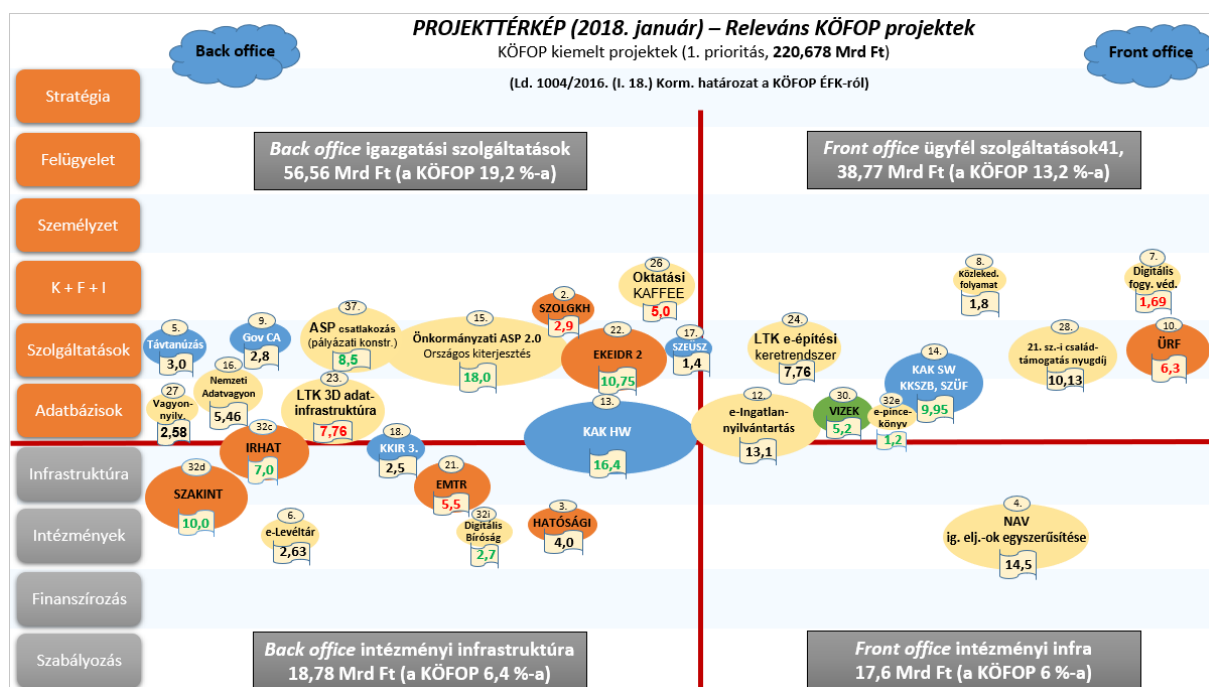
PROJEKTTÉRKÉP (2018. január) – Releváns KÖFOP projektek
KÖFOP kiemelt projektek (1. prioritás, 220,678 Mrd Ft)

Back office

Front office

(Ld. 1004/2016. (I. 18.) Korm. határozat a KÖFOP ÉFK-ról)

Stratégia
Felügyelet
Személyzet
K + F + I
Szolgáltatások
Adatbázisok
Infrastruktúra
Intézmények
Finanszírozás
Szabályozás

Back office igazgatási szolgáltatások
56,56 Mrd Ft (a KÖFOP 19,2 %-a)

Front office ügyfél szolgáltatások41,
38,77 Mrd Ft (a KÖFOP 13,2 %-a)

26. Oktatási KAFFEE 5,0
2. SZOLGKH 2,9
8. Közleked. folyamat 1,8
7. Digitális fogy. véd. 1,69
37. ASP csatlakozás (pályázati konstr.) 8,5
15. Önkormányzati ASP 2.0 Országos kiterjesztés 18,0
22. EKEIDR 2 10,75
17. SZEÜSZ 1,4
24. LTK e-építési keretrendszer 7,76
28. 21. sz.-i család-támogatás nyugdíj 10,13
10. ÜRF 6,3
5. Távtanúzás 3,0
9. Gov CA 2,8
16. Nemzeti Adatvagyon 5,46
27. Vagyon-nyilv. 2,58
23. LTK 3D adat-infrastruktúra 7,76
14. KAK SW KKSZB, SZÜF 9,95
12. e-Ingatlan-nyilvántartás 13,1
30. VIZEK 5,2
32e e-pince-könyv 1,2
13. KAK HW 16,4
32c IRHAT 7,0
18. KKIR 3. 2,5
21. EMTR 5,5
32d SZAKINT 10,0
6. e-Levéltár 2,63
32i Digitális Bíróság 2,7
3. HATÓSÁGI 4,0
4. NAV ig. elj.-ok egyszerűsítése 14,5

Back office intézményi infrastruktúra
18,78 Mrd Ft (a KÖFOP 6,4 %-a)

Front office intézményi infra
17,6 Mrd Ft (a KÖFOP 6 %-a)